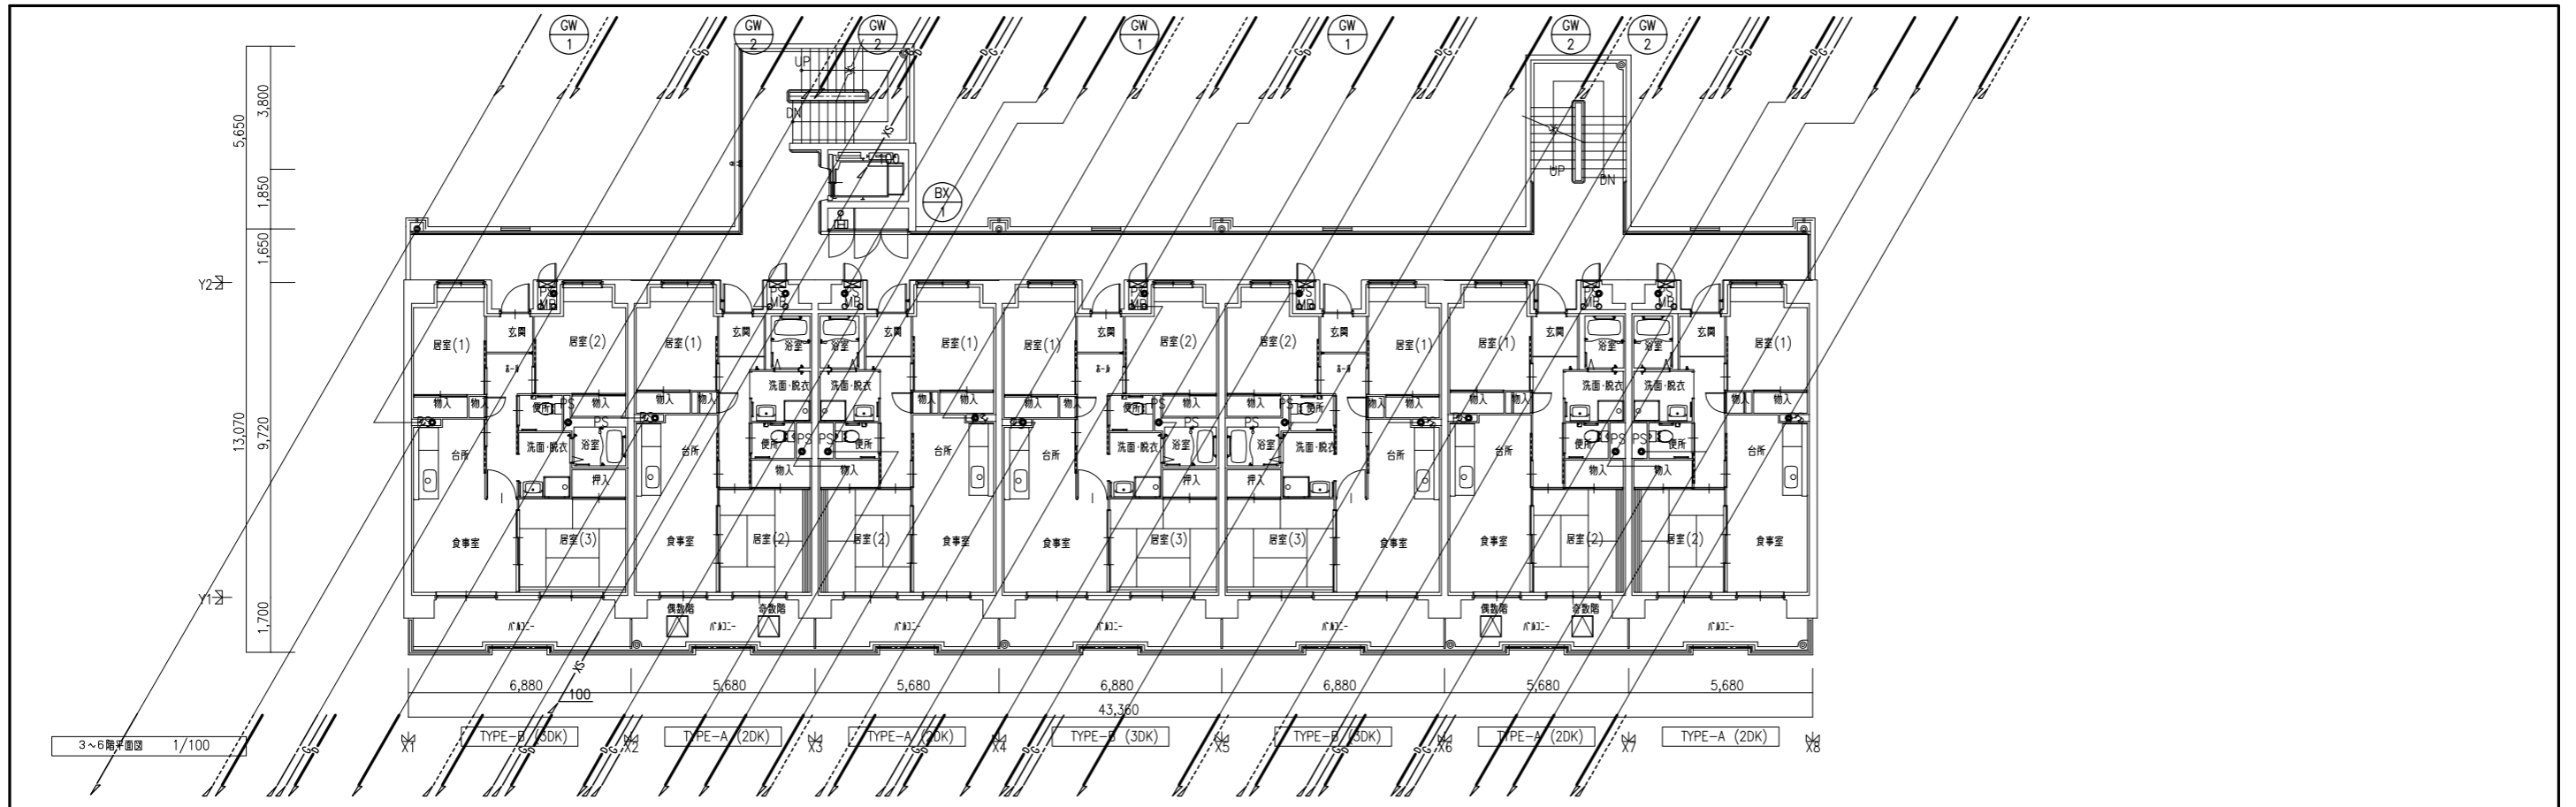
GW 1
GW 2
GW 2
GW 1
GW 1
GW 2
GW 2

UP
DN
UP
DN
BX 1

5,650
3,800
1,850
1,650
13,070
9,720
1,700
Y2
Y1

居室(1)
玄関
居室(2)
居室(1)
玄関
浴室
浴室
玄関
居室(1)
居室(1)
玄関
居室(2)
居室(2)
玄関
居室(1)
居室(1)
玄関
浴室
浴室
玄関
居室(1)

ホール
洗面・脱衣
洗面・脱衣
ホール
ホール

物入
物入
便所
PS
物入
物入
物入
物入
物入
物入
物入
便所
PS
物入
物入
PS
便所
物入
物入
物入
物入
物入

PS
洗面・脱衣
浴室
便所
PS
PS
便所
洗面・脱衣
浴室
浴室
洗面・脱衣
便所
PS
PS
便所

台所
台所
物入
物入
台所
台所
台所
物入
物入
台所

押入
押入
押入

食事室
居室(3)
食事室
居室(2)
居室(2)
食事室
食事室
居室(3)
居室(3)
食事室
食事室
居室(2)
居室(2)
食事室

偶数階
奇数階
偶数階
奇数階

バルコニー
バルコニー
バルコニー
バルコニー
バルコニー
バルコニー
バルコニー

6,880
5,680
5,680
6,880
6,880
5,680
5,680
100
43,360

3～6階平面図 1/100
X1
TYPE-B (3DK)
X2
TYPE-A (2DK)
X3
TYPE-A (2DK)
X4
TYPE-B (3DK)
X5
TYPE-B (3DK)
X6
TYPE-A (2DK)
X7
TYPE-A (2DK)
X8

GS
GS
GS
GS
GS
GS
GS
GS
XS
XS